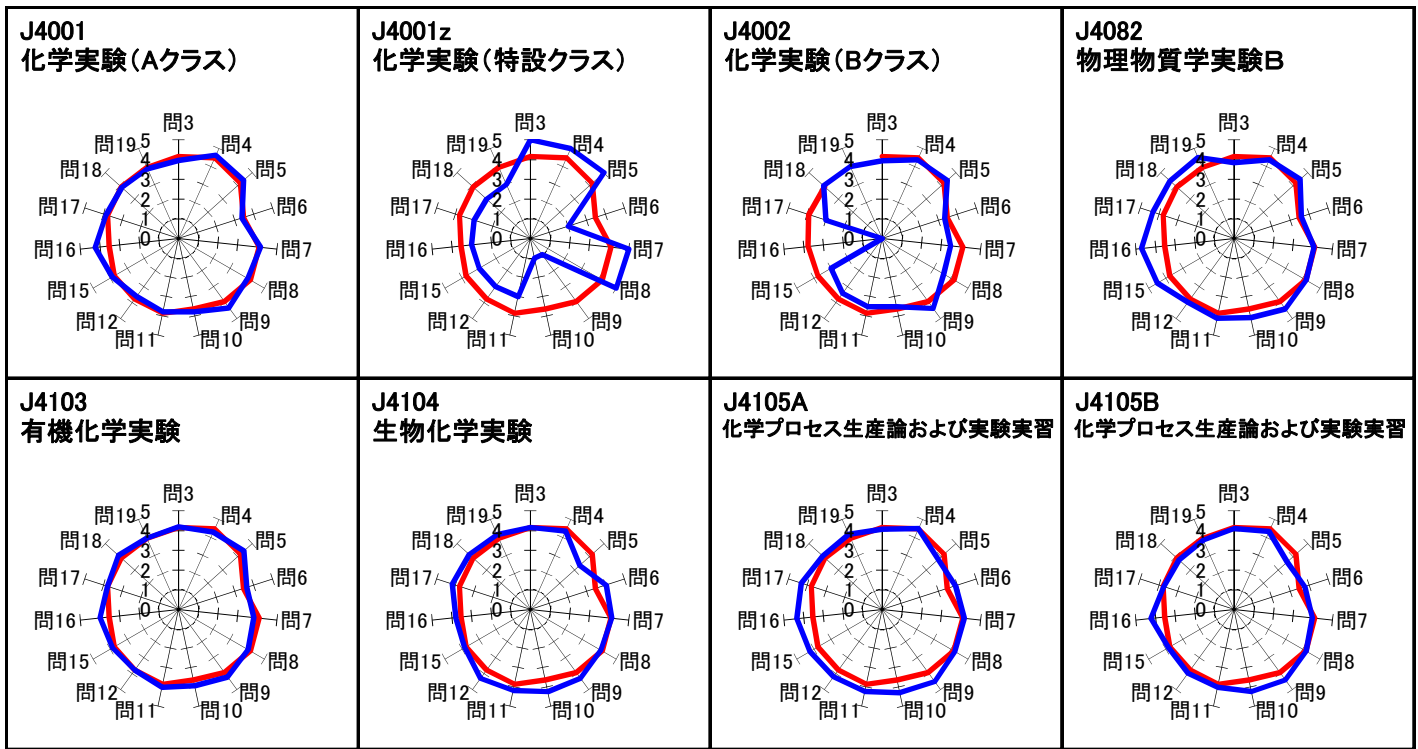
J4001
化学実験（Aクラス）

問3 問4 問5 問6 問7 問8 問9 問10 問11 問12 問15 問16 問17 問18 問19 5 4 3 2 1 0

J4001z
化学実験（特設クラス）

問3 問4 問5 問6 問7 問8 問9 問10 問11 問12 問15 問16 問17 問18 問19 5 4 3 2 1 0

J4002
化学実験（Bクラス）

問3 問4 問5 問6 問7 問8 問9 問10 問11 問12 問15 問16 問17 問18 問19 5 4 3 2 1 0

J4082
物理物質学実験B

問3 問4 問5 問6 問7 問8 問9 問10 問11 問12 問15 問16 問17 問18 問19 5 4 3 2 1 0

J4103
有機化学実験

問3 問4 問5 問6 問7 問8 問9 問10 問11 問12 問15 問16 問17 問18 問19 5 4 3 2 1 0

J4104
生物化学実験

問3 問4 問5 問6 問7 問8 問9 問10 問11 問12 問15 問16 問17 問18 問19 5 4 3 2 1 0

J4105A
化学プロセス生産論および実験実習

問3 問4 問5 問6 問7 問8 問9 問10 問11 問12 問15 問16 問17 問18 問19 5 4 3 2 1 0

J4105B
化学プロセス生産論および実験実習

問3 問4 問5 問6 問7 問8 問9 問10 問11 問12 問15 問16 問17 問18 問19 5 4 3 2 1 0